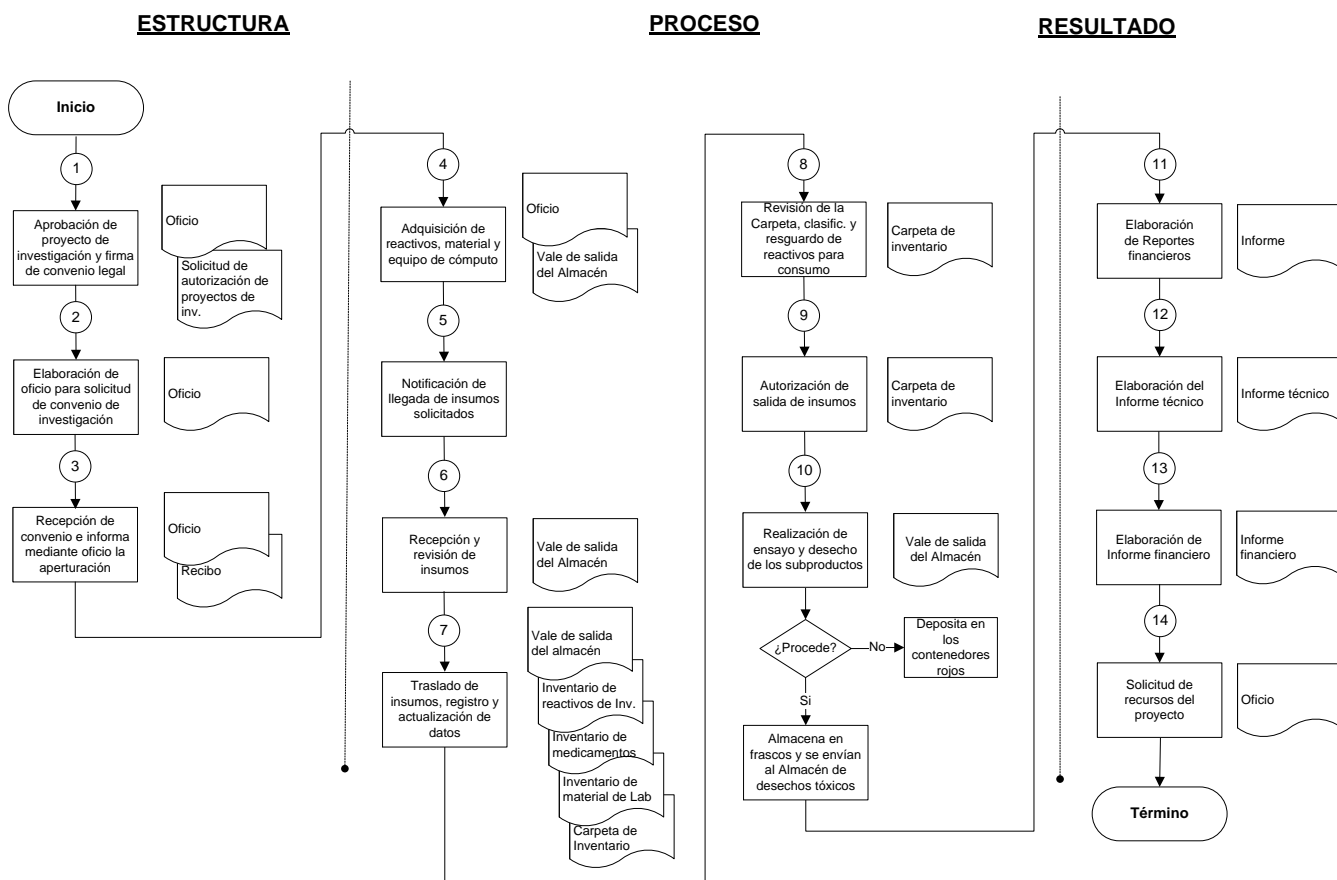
ESTRUCTURA

PROCESO

RESULTADO

Inicio

1

Aprobación de proyecto de investigación y firma de convenio legal

Oficio

Solicitud de autorización de proyectos de inv.

2

Elaboración de oficio para solicitud de convenio de investigación

Oficio

3

Recepción de convenio e informa mediante oficio la aperturación

Oficio

Recibo

4

Adquisición de reactivos, material y equipo de cómputo

Oficio

Vale de salida del Almacén

5

Notificación de llegada de insumos solicitados

6

Recepción y revisión de insumos

Vale de salida del Almacén

7

Traslado de insumos, registro y actualización de datos

Vale de salida del almacén

Inventario de reactivos de Inv.

Inventario de medicamentos

Inventario de material de Lab

Carpeta de Inventario

8

Revisión de la Carpeta, clasific. y resguardo de reactivos para consumo

Carpeta de inventario

9

Autorización de salida de insumos

Carpeta de inventario

10

Realización de ensayo y desecho de los subproductos

Vale de salida del Almacén

¿Procede?

No

Deposita en los contenedores rojos

Si

Almacena en frascos y se envían al Almacén de desechos tóxicos

11

Elaboración de Reportes financieros

Informe

12

Elaboración del Informe técnico

Informe técnico

13

Elaboración de Informe financiero

Informe financiero

14

Solicitud de recursos del proyecto

Oficio

Término